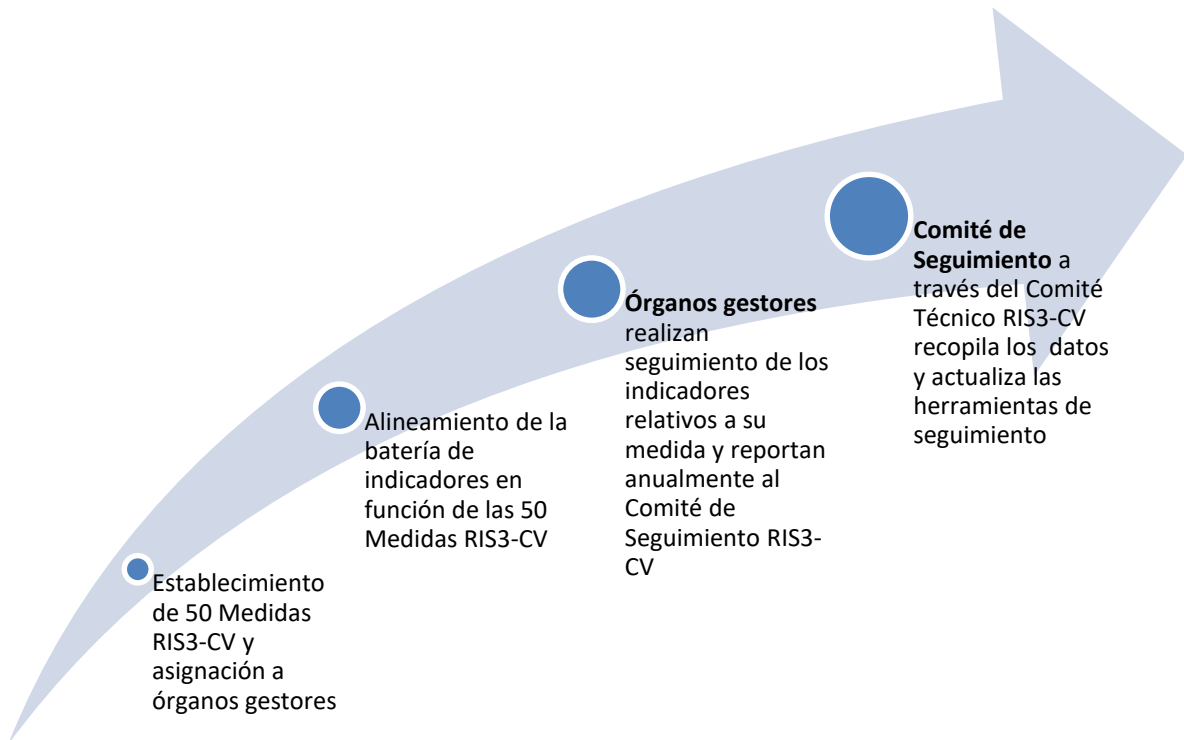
Establecimiento de 50 Medidas RIS3-CV y asignación a órganos gestores

Alineamiento de la batería de indicadores en función de las 50 Medidas RIS3-CV

**Órganos gestores** realizan seguimiento de los indicadores relativos a su medida y reportan anualmente al Comité de Seguimiento RIS3-CV

**Comité de Seguimiento** a través del Comité Técnico RIS3-CV recopila los datos y actualiza las herramientas de seguimiento